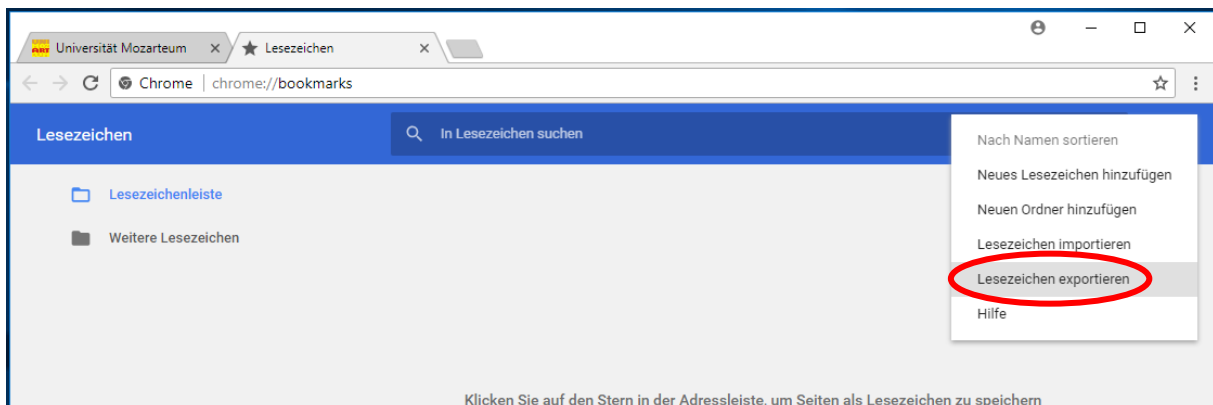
Universität Mozarteum ×
Lesezeichen ×

Chrome | chrome://bookmarks

Lesezeichen

In Lesezeichen suchen

Lesezeichenleiste

Weitere Lesezeichen

Nach Namen sortieren
Neues Lesezeichen hinzufügen
Neuen Ordner hinzufügen
Lesezeichen importieren
Lesezeichen exportieren
Hilfe

Klicken Sie auf den Stern in der Adressleiste, um Seiten als Lesezeichen zu speichern